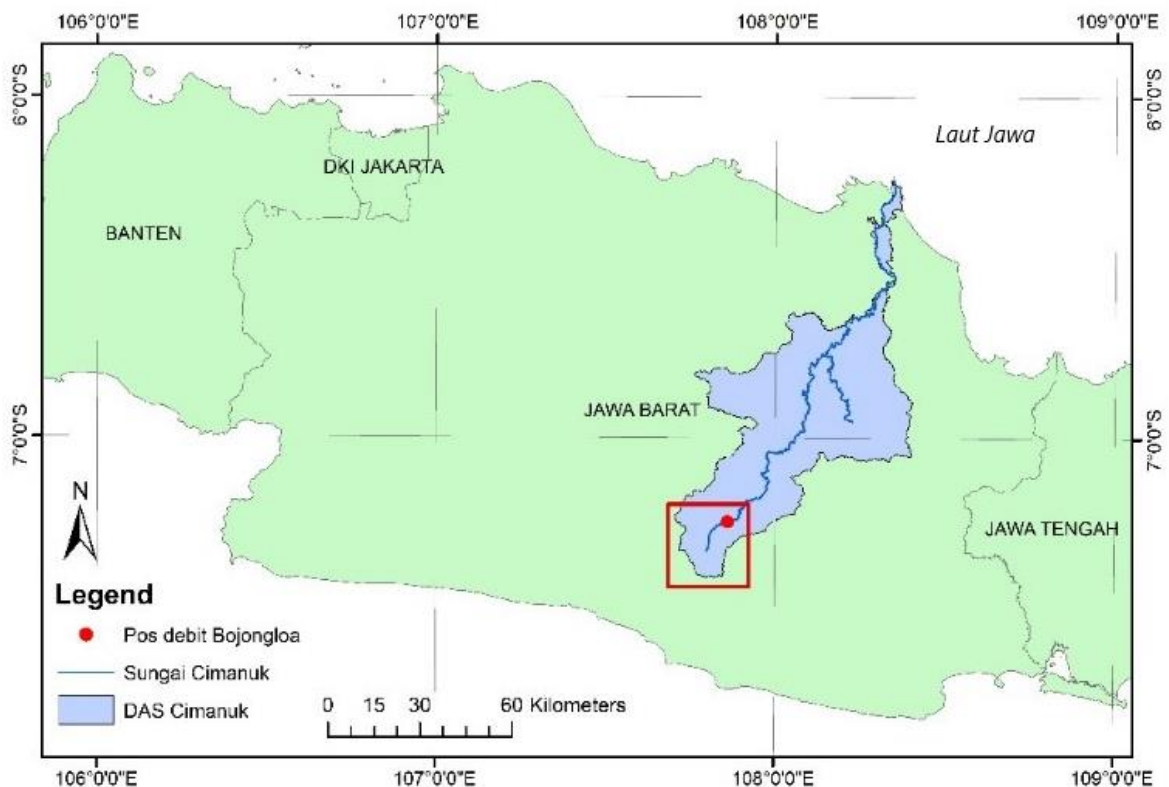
106°0'0"E
107°0'0"E
108°0'0"E
109°0'0"E

6°0'0"S
6°0'0"S

Laut Jawa

DKI JAKARTA

BANTEN

JAWA BARAT

7°0'0"S
7°0'0"S

N

JAWA TENGAH

Legend

Pos debit Bojongloa

Sungai Cimanuk

DAS Cimanuk

0 15 30 60 Kilometers

106°0'0"E
107°0'0"E
108°0'0"E
109°0'0"E